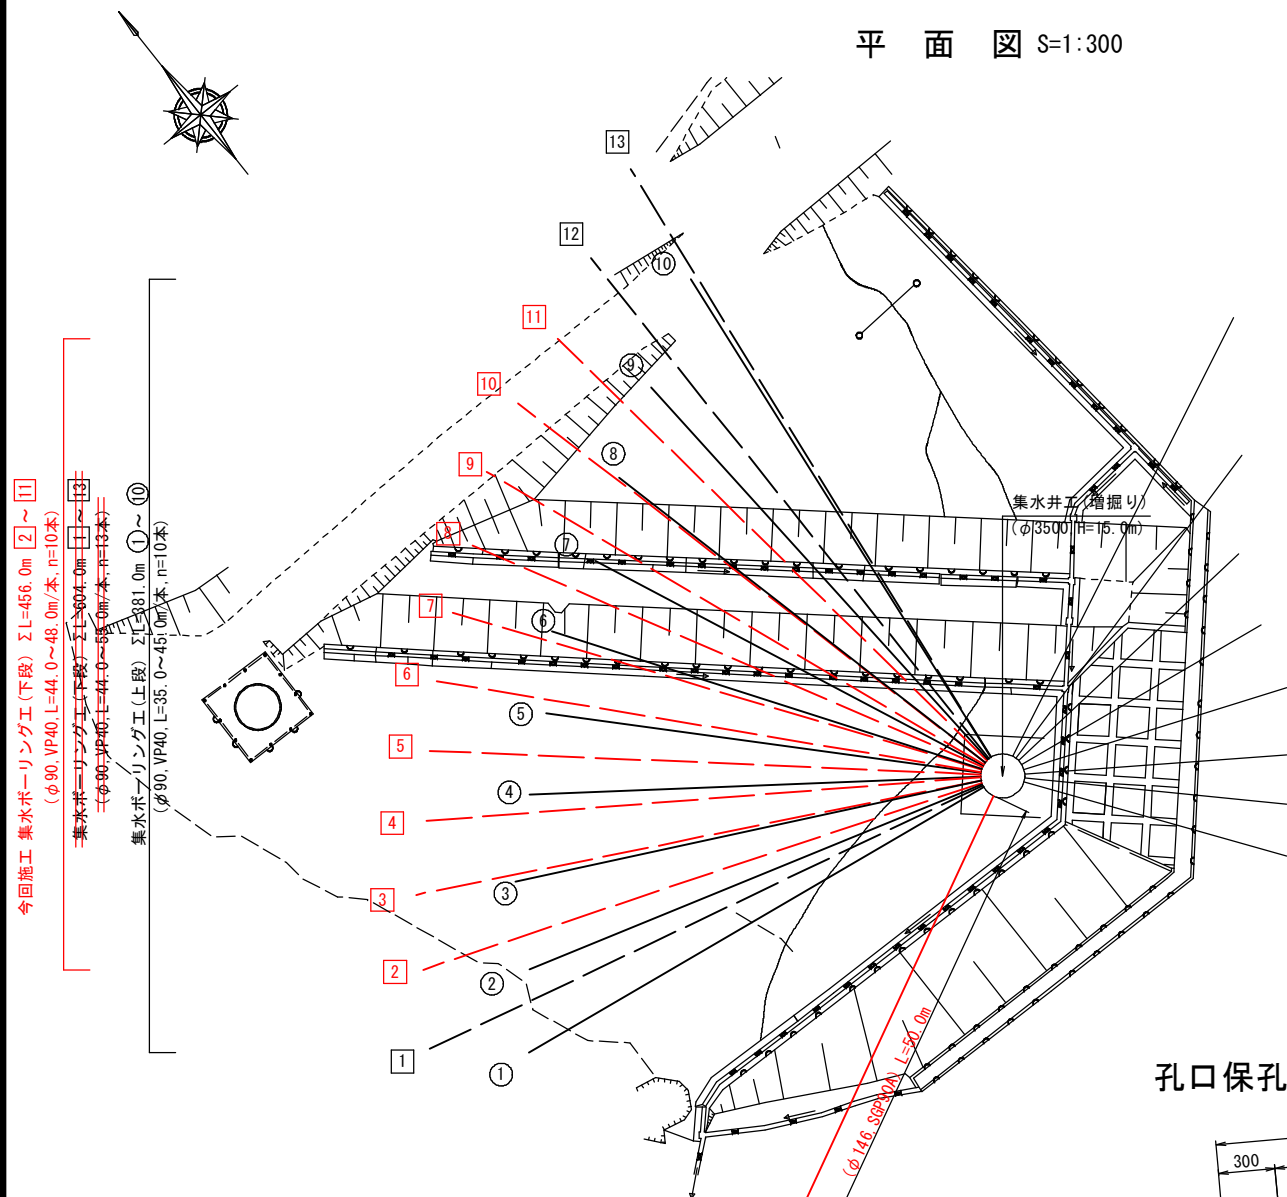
平 面 図 S=1:300

今回施工 集水ボーリング工(下段) ΣL=456.0m 2 ~ 11
(φ90,VP40,L=44.0~48.0m/本,n=10本)

集水ボーリング工(下段) ΣL=604.0m 1 ~ 13
(φ90,VP40,L=44.0~55.0m/本,n=13本)

集水ボーリング工(上段) ΣL=381.0m ① ~ ⑩
(φ90,VP40,L=35.0~45.0m/本,n=10本)

13
12
11
10
9
8
7
6
5
4
3
2
1

⑩
⑨
⑧
⑦
⑥
⑤
④
③
②
①

集水井工(増掘り)
(φ3500 H=15.0m)

(φ146,SGP90A) L=50.0m

孔口保孔

300